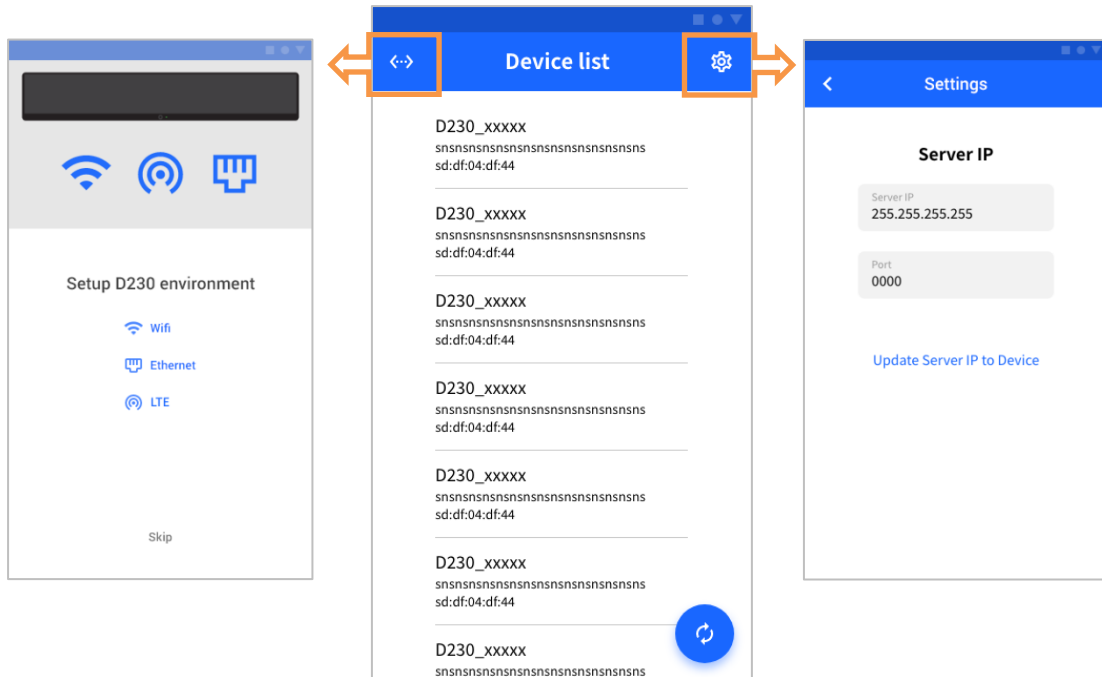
Setup D230 environment

Wifi

Ethernet

LTE

Skip

Device list

D230_xxxxx
snsnsnsnsnsnsnsnsnsnsnsnsnsnsns
sd:df:04:df:44

D230_xxxxx
snsnsnsnsnsnsnsnsnsnsnsnsnsnsns
sd:df:04:df:44

D230_xxxxx
snsnsnsnsnsnsnsnsnsnsnsnsnsnsns
sd:df:04:df:44

D230_xxxxx
snsnsnsnsnsnsnsnsnsnsnsnsnsnsns
sd:df:04:df:44

D230_xxxxx
snsnsnsnsnsnsnsnsnsnsnsnsnsnsns
sd:df:04:df:44

D230_xxxxx
snsnsnsnsnsnsnsnsnsnsnsnsnsnsns
sd:df:04:df:44

D230_xxxxx
snsnsnsnsnsnsnsnsnsnsnsnsnsnsns

Settings

Server IP

Server IP
255.255.255.255

Port
0000

Update Server IP to Device